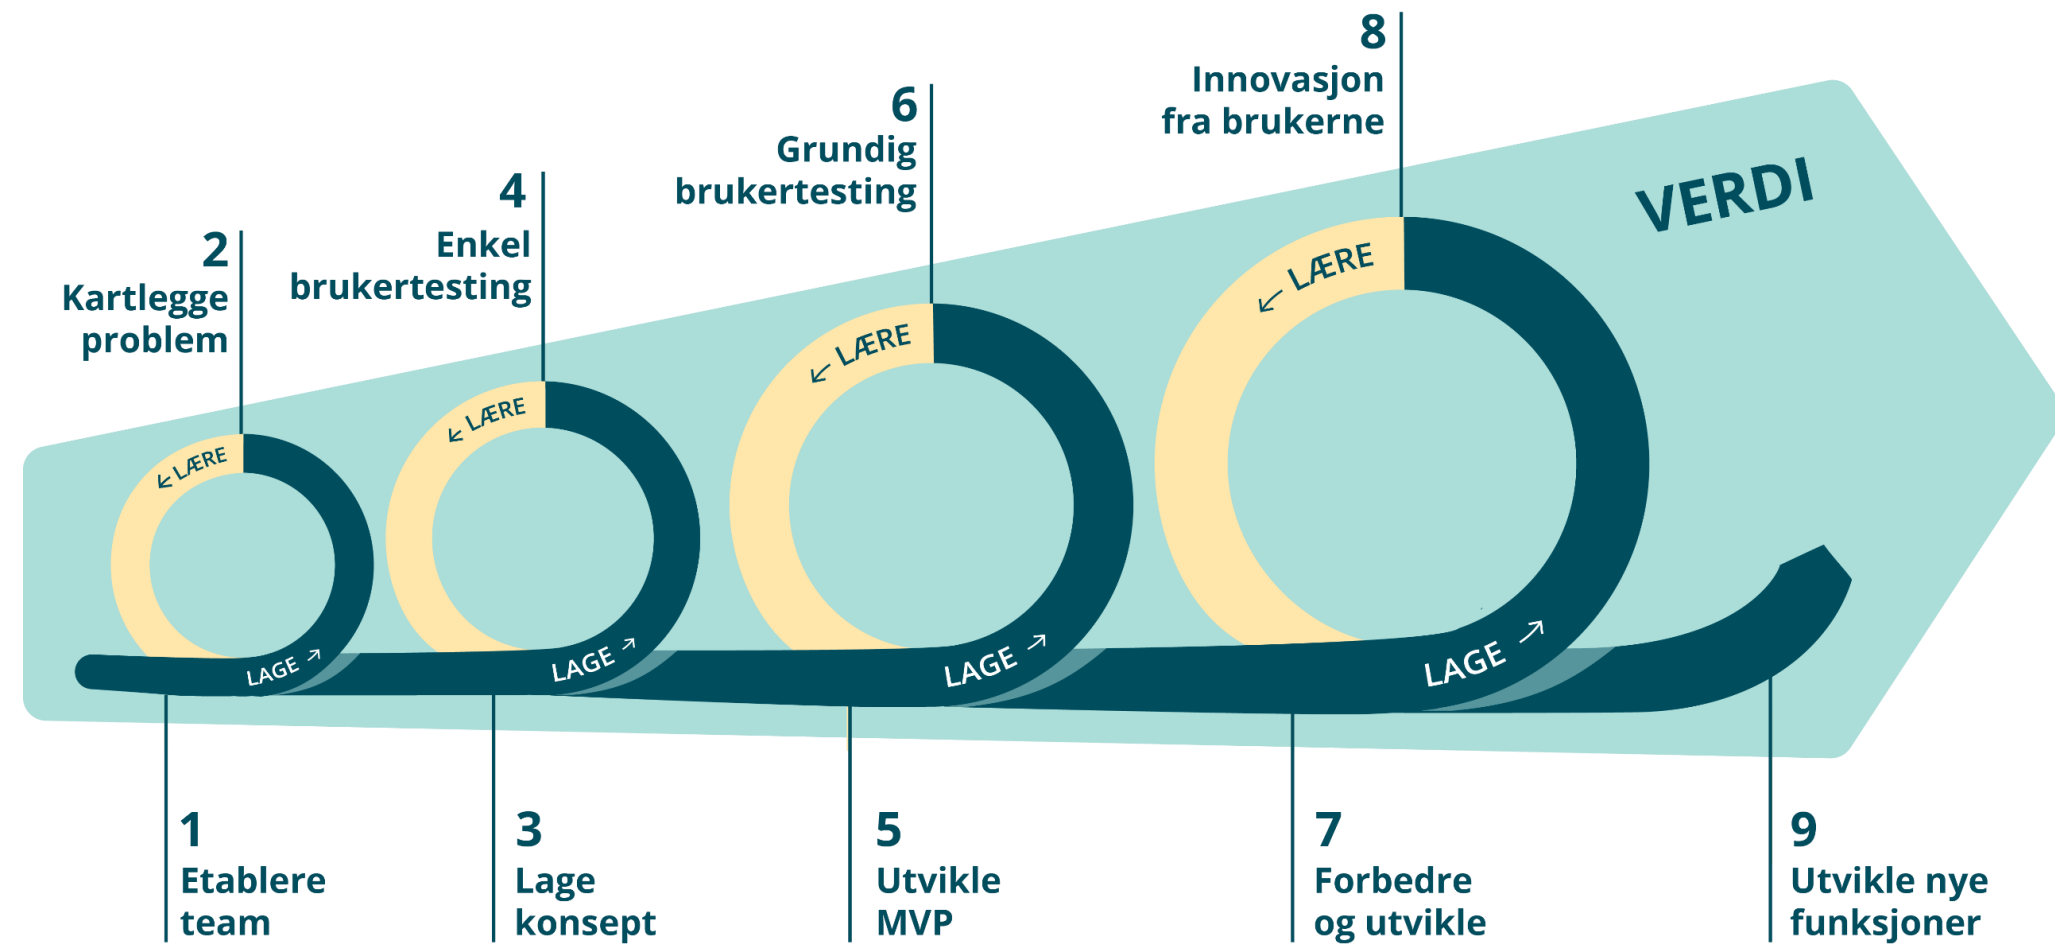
8
Innovasjon fra brukerne

6
Grundig brukertesting

4
Enkel brukertesting

2
Kartlegge problem

VERDI

LÆRE
LÆRE
LÆRE
LÆRE

LAGE
LAGE
LAGE
LAGE

1
Etablere team

3
Lage konsept

5
Utvikle MVP

7
Forbedre og utvikle

9
Utvikle nye funksjoner